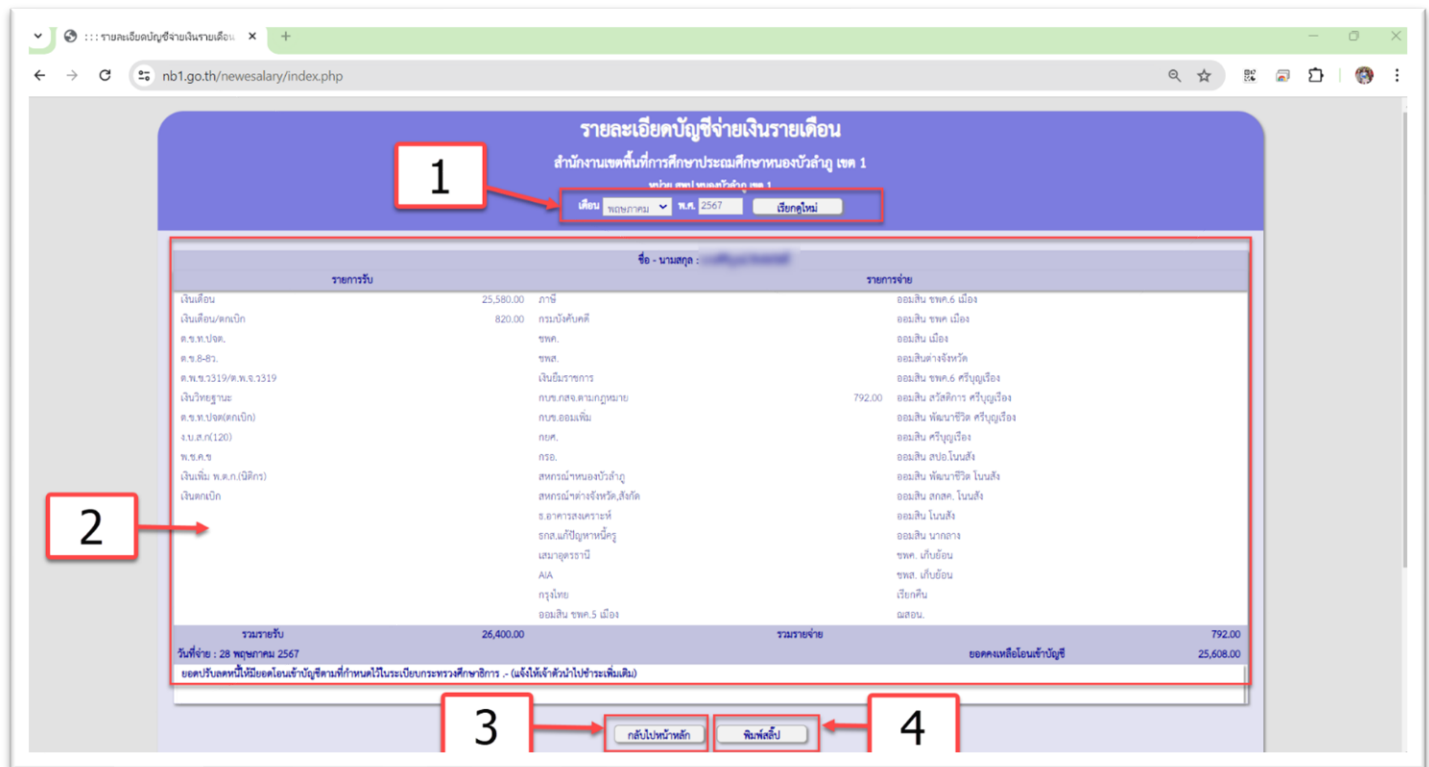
:: : รายละเอียดบัญชีจ่ายเงินรายเดือ ×
nb1.go.th/newesalary/index.php

รายละเอียดบัญชีจ่ายเงินรายเดือน
สำนักงานเขตพื้นที่การศึกษาประถมศึกษาหนองบัวลำภู เขต 1
หน่วย สพป.หนองบัวลำภู เขต 1

1

เดือน พฤษภาคม พ.ศ. 2567 เรียกดูใหม่

ชื่อ - นามสกุล : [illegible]

| รายการรับ | | รายการจ่าย | | |
|---|---|---|---|---|
| เงินเดือน | 25,580.00 | ภาษี | | ออมสิน ชพค.6 เมือง |
| เงินเดือน/ตกเบิก | 820.00 | กรมบังคับคดี | | ออมสิน ชพค เมือง |
| ค.ข.ท.ปจต. | | ชพค. | | ออมสิน เมือง |
| ค.ข.8-8ว. | | ชพส. | | ออมสินต่างจังหวัด |
| ค.พ.ข.ว319/ค.พ.ข.ว319 | | เงินยืมราชการ | | ออมสิน ชพค.6 ศรีบุญเรือง |
| เงินวิทยฐานะ | | กบข.กสจ.ตามกฎหมาย | 792.00 | ออมสิน สวัสดิการ ศรีบุญเรือง |
| ค.ข.ท.ปจต(ตกเบิก) | | กบข.ออมเพิ่ม | | ออมสิน พัฒนาชีวิต ศรีบุญเรือง |
| ง.บ.ส.ภ(120) | | กยศ. | | ออมสิน ศรีบุญเรือง |
| พ.ช.ค.ข | | กรอ. | | ออมสิน สปอ.โนนสัง |
| เงินเพิ่ม พ.ต.ก.(นิติกร) | | สหกรณ์ฯหนองบัวลำภู | | ออมสิน พัฒนาชีวิต โนนสัง |
| เงินตกเบิก | | สหกรณ์ฯต่างจังหวัด,สังกัด | | ออมสิน สกสค. โนนสัง |
| | | ธ.อาคารสงเคราะห์ | | ออมสิน โนนสัง |
| | | ธกส.แก้ปัญหาหนี้ครู | | ออมสิน นากลาง |
| | | เสมาอุดรธานี | | ชพค. เก็บย้อน |
| | | AIA | | ชพส. เก็บย้อน |
| | | กรุงไทย | | เรียกคืน |
| | | ออมสิน ชพค.5 เมือง | | ฌสอน. |
| รวมรายรับ | 26,400.00 | รวมรายจ่าย | 792.00 | |
| วันที่จ่าย : 28 พฤษภาคม 2567 | | ยอดคงเหลือโอนเข้าบัญชี | 25,608.00 | |

ยอดปรับลดหนี้ให้มียอดโอนเข้าบัญชีตามที่กำหนดไว้ในระเบียบกระทรวงศึกษาธิการ .- (แจ้งให้เจ้าตัวนำไปชำระเพิ่มเติม)

2

3 กลับไปหน้าหลัก พิมพ์สลิป 4